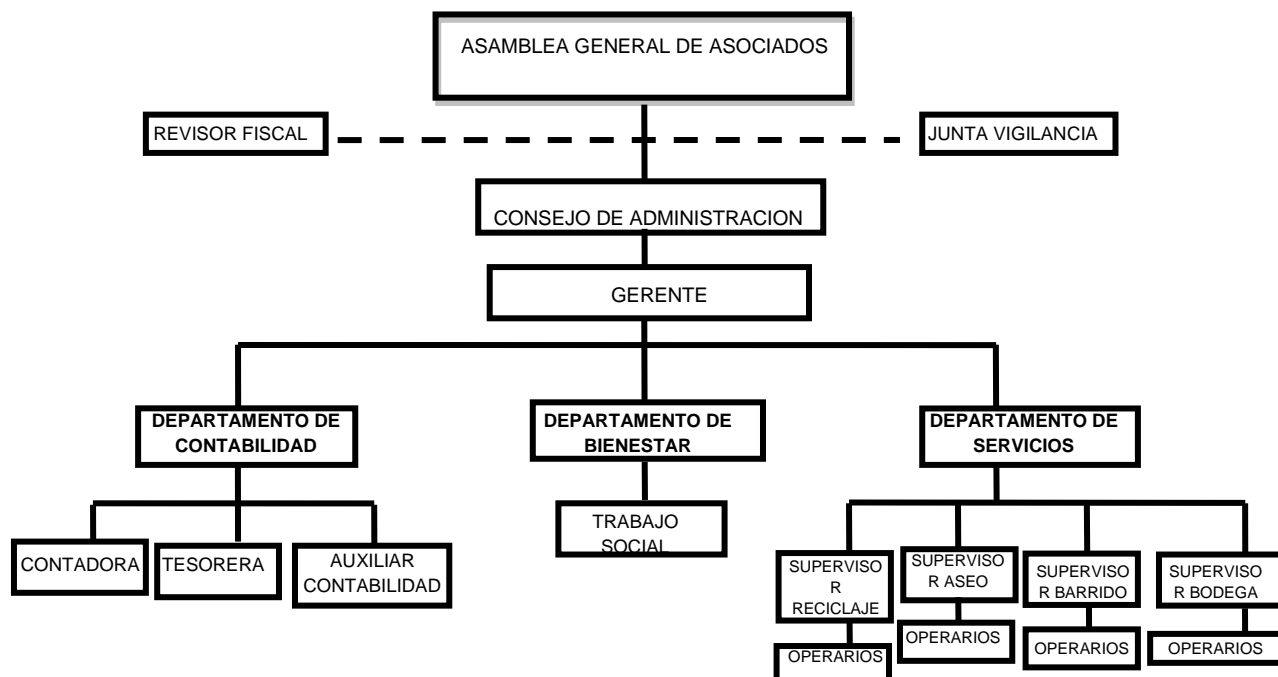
ASAMBLEA GENERAL DE ASOCIADOS

REVISOR FISCAL

JUNTA VIGILANCIA

CONSEJO DE ADMINISTRACION

GERENTE

DEPARTAMENTO DE CONTABILIDAD

DEPARTAMENTO DE BIENESTAR

DEPARTAMENTO DE SERVICIOS

CONTADORA

TESORERA

AUXILIAR CONTABILIDAD

TRABAJO SOCIAL

SUPERVISO R RECICLAJE

OPERARIOS

SUPERVISO R ASEO

OPERARIOS

SUPERVISO R BARRIDO

OPERARIOS

SUPERVISO R BODEGA

OPERARIOS